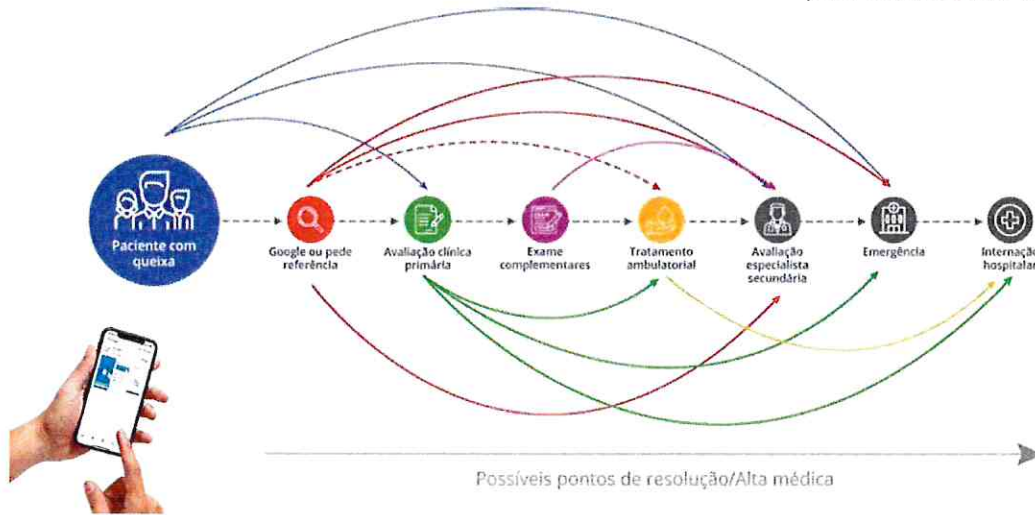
Paciente com queixa

Google ou pede referência

Avaliação clínica primária

Exame complementares

Tratamento ambulatorial

Avaliação especialista secundária

Emergência

Internação hospitalar

Possíveis pontos de resolução/Alta médica